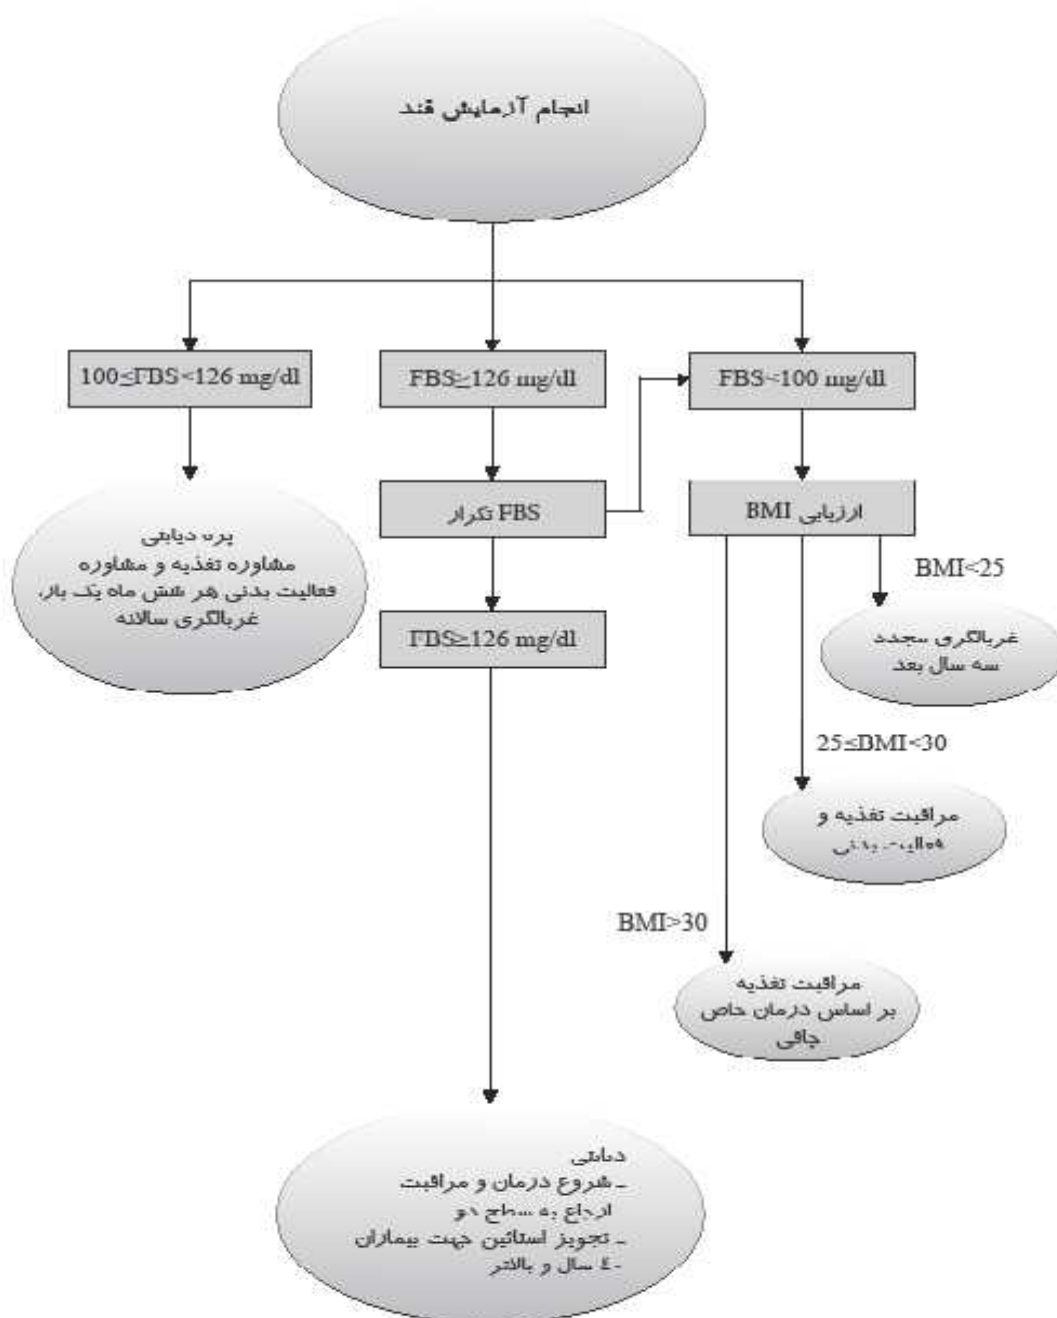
انجام آزمایش قند

100≤FBS<126 mg/dl

FBS≥126 mg/dl

FBS<100 mg/dl

پره دیابتی
مشاوره تغذیه و مشاوره
فعالیت بدنی هر شش ماه یک بار،
غربالگری سالانه

تکرار FBS

ارزیابی BMI

BMI<25

غربالگری مجدد
سه سال بعد

FBS≥126 mg/dl

25≤BMI<30

مراقبت تغذیه و
فعالیت بدنی

BMI>30

مراقبت تغذیه
بر اساس درمان خاص
چاقی

دیابتی
- شروع درمان و مراقبت
ارجاع به سطح ۲ و
- تجویز استاتین جهت بیماران
۴۰ سال و بالاتر